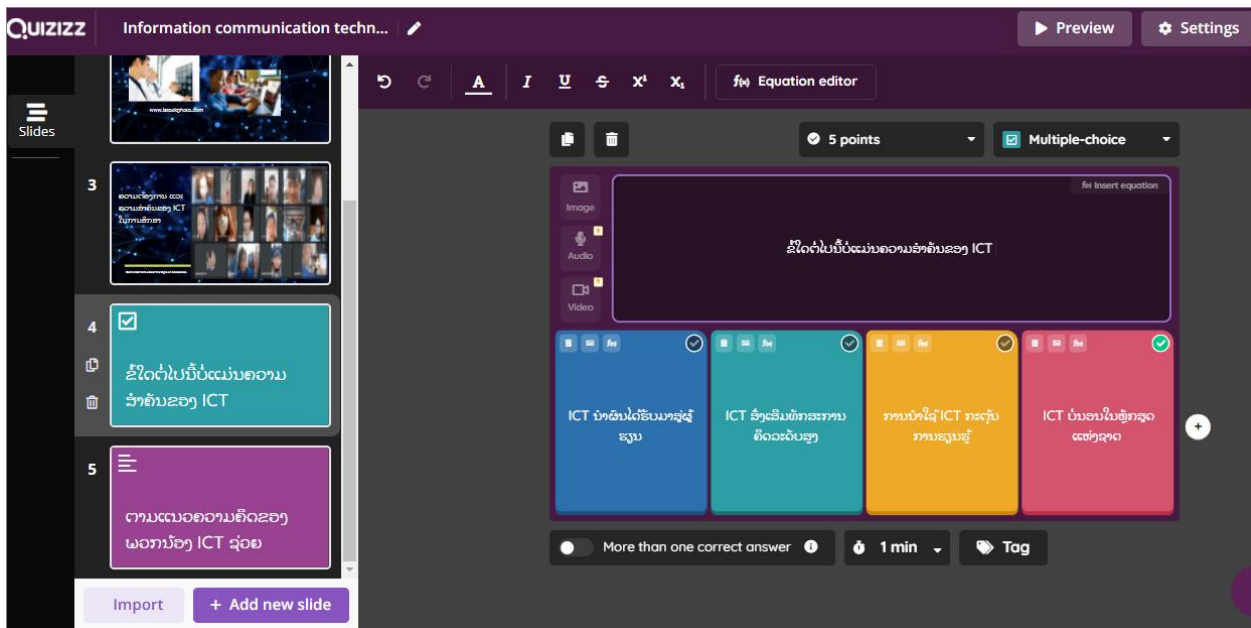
QUIZIZZ Information communication techn...

Preview Settings

Slides

www.laoskyhost.com

3

ຄວາມຕ້ອງການ ແລະ ຄວາມສຳຄັນຂອງ ICT ໃນການສຶກສາ

4

ຂໍ້ໃດຕໍ່ໄປນີ້ບໍ່ແມ່ນຄວາມສຳຄັນຂອງ ICT

5

ການແນວຄວາມຄິດຂອງ ພວກນ້ອງ ICT ຊ່ວຍ

Import + Add new slide

Equation editor

5 points Multiple-choice

Image Audio Video

Insert equation

ຂໍ້ໃດຕໍ່ໄປນີ້ບໍ່ແມ່ນຄວາມສຳຄັນຂອງ ICT

ICT ນຳຜົນໄດ້ຮັບມາສູ່ຜູ້ຮຽນ

ICT ສົ່ງເສີມທັກສະການຄິດລະດັບສູງ

ການນຳໃຊ້ ICT ກະຕຸ້ນການຮຽນຮູ້

ICT ບໍ່ມອບໃນສູ່ການສູດແຫ່ງຊາດ

More than one correct answer 1 min Tag